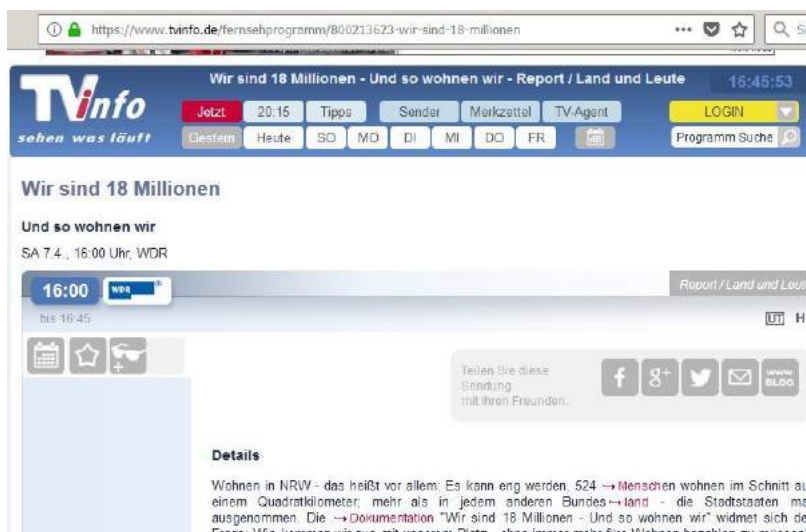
https://www.tvinfo.de/fernsehprogramm/800213623-wir-sind-18-millionen

··· Q Se

TVinfo
sehen was läuft

Wir sind 18 Millionen - Und so wohnen wir - Report / Land und Leute 16:45:53

Jetzt 20.15 Tipps Sender Merkzettel TV-Agent LOGIN

Gestern Heute SO MO DI MI DO FR Programm Suche

Wir sind 18 Millionen

Und so wohnen wir

SA 7.4., 16:00 Uhr, WDR

16:00 WDR

Report / Land und Leut

bis 16:45

UT H

Teilen Sie diese Sendung mit Ihren Freunden:

f 8+ www BLOG

Details

Wohnen in NRW - das heißt vor allem: Es kann eng werden. 524 →Menschen wohnen im Schnitt au einem Quadratkilometer; mehr als in jedem anderen Bundes→land - die Stadtstaaten ma ausgenommen. Die →Dokumentation "Wir sind 18 Millionen - Und so wohnen wir" widmet sich de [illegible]